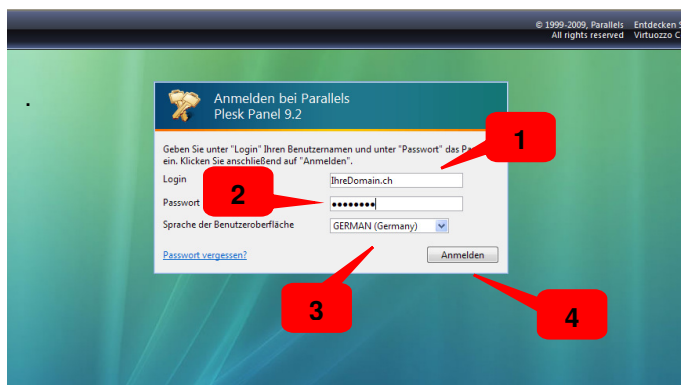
© 1999-2009, Parallels
All rights reserved

Entdecken S
Virtuozzo C

Anmelden bei Parallels
Plesk Panel 9.2

Geben Sie unter "Login" Ihren Benutzernamen und unter "Passwort" das Pa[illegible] ein. Klicken Sie anschließend auf "Anmelden".

Login
IhreDomain.ch

Passwort
••••••••

Sprache der Benutzeroberfläche
GERMAN (Germany)

Passwort vergessen?

Anmelden

1

2

3

4